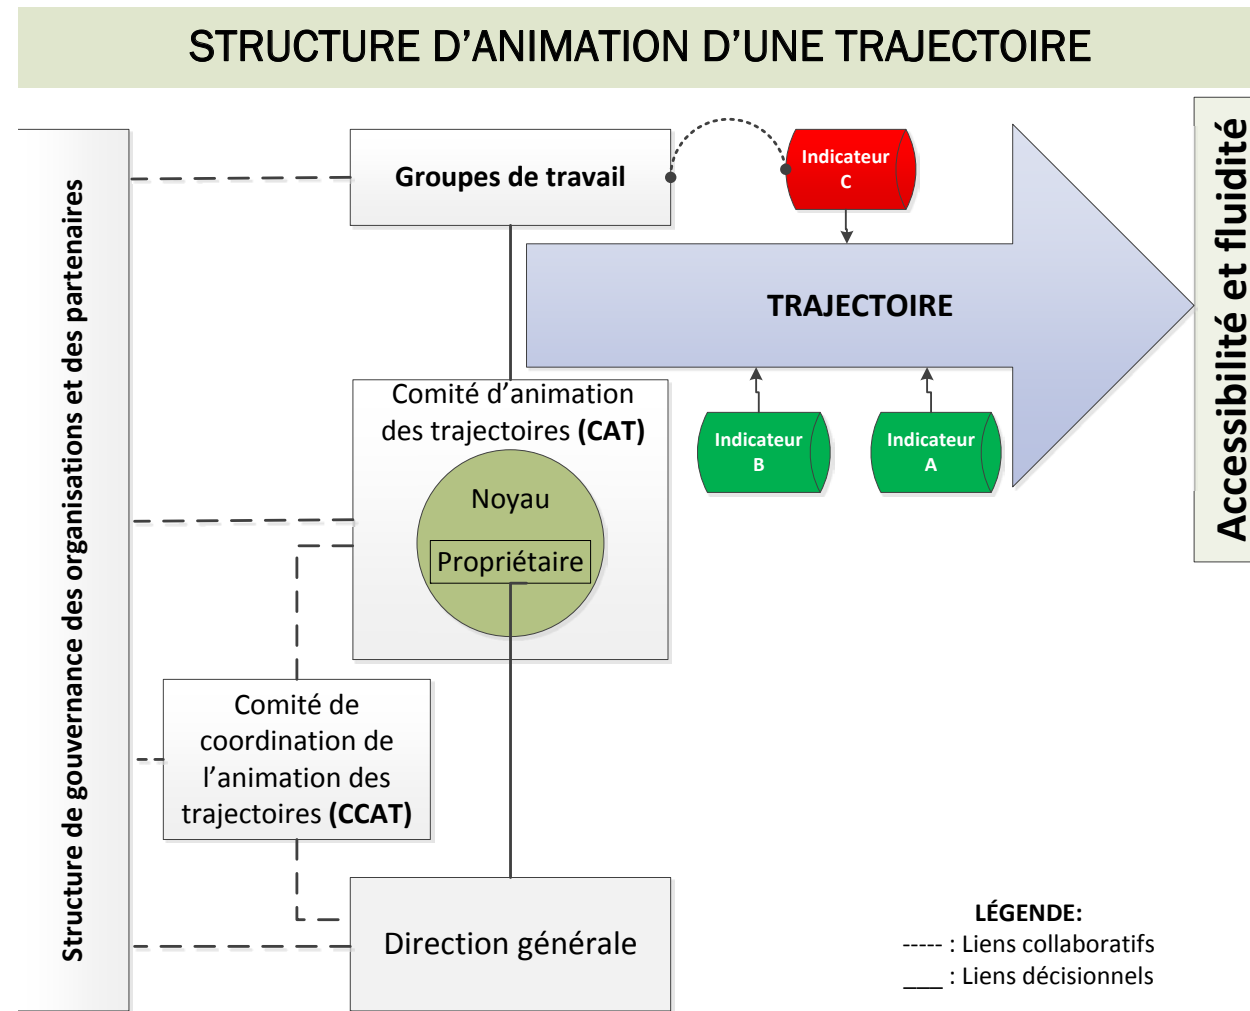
STRUCTURE D'ANIMATION D'UNE TRAJECTOIRE

Structure de gouvernance des organisations et des partenaires

Groupes de travail

Indicateur C

TRAJECTOIRE

Accessibilité et fluidité

Comité d'animation des trajectoires **(CAT)**

Noyau

Propriétaire

Indicateur B

Indicateur A

Comité de coordination de l'animation des trajectoires **(CCAT)**

Direction générale

LÉGENDE:
----- : Liens collaboratifs
___ : Liens décisionnels